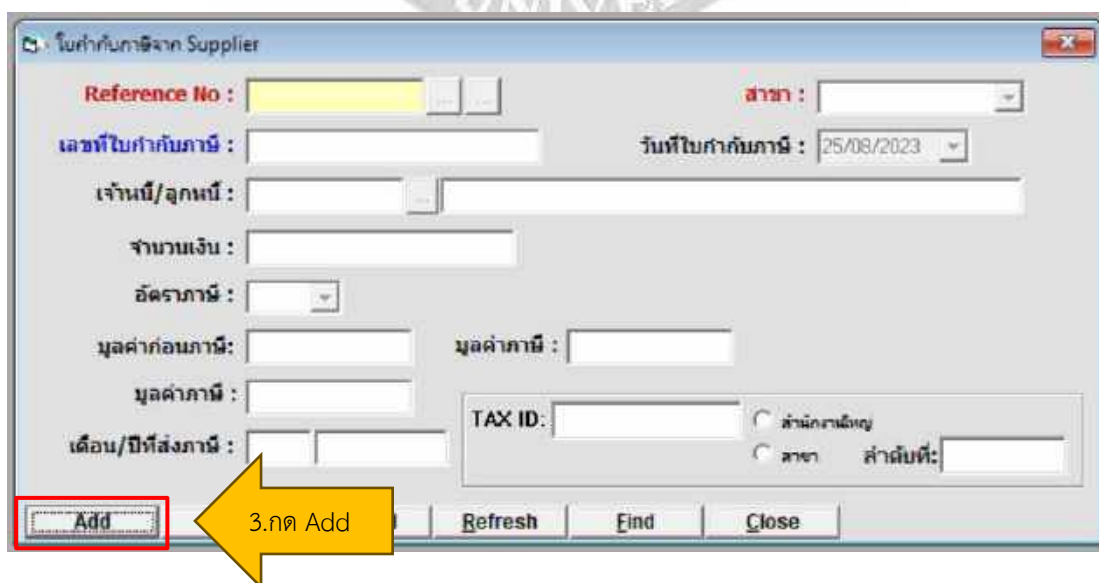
ใบกำกับภาษีจาก Supplier

Reference No : ... ...

สาขา :

เลขที่ใบกำกับภาษี :

วันที่ใบกำกับภาษี : 25/08/2023

เจ้าหนี้/ลูกหนี้ : ...

จำนวนเงิน :

อัตราภาษี :

มูลค่าก่อนภาษี:

มูลค่าภาษี :

มูลค่าภาษี :

TAX ID:

สำนักงานใหญ่

สาขา

ลำดับที่:

เดือน/ปีที่ส่งภาษี :

Add

3.กด Add

Refresh

Find

Close